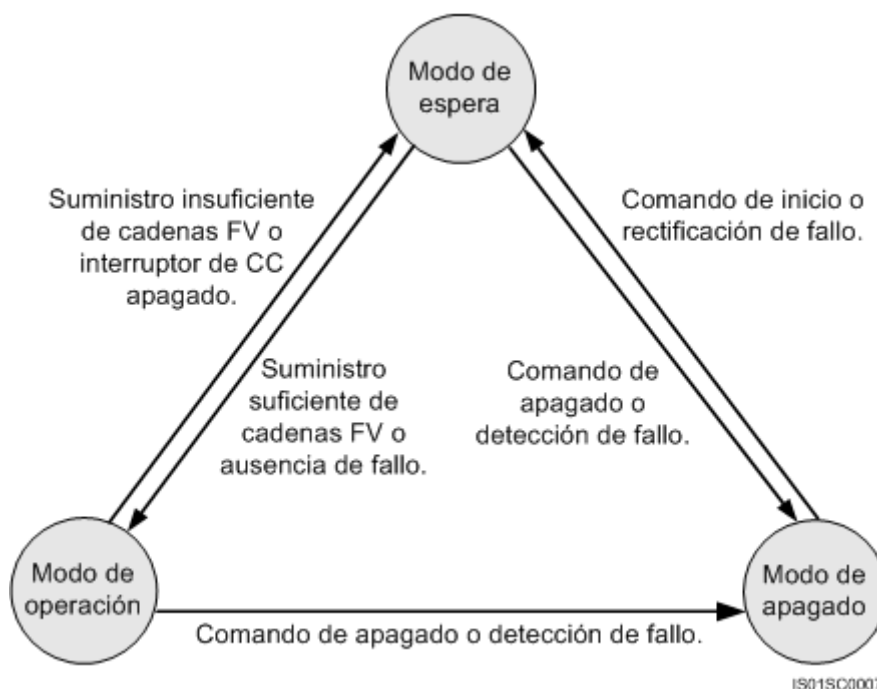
Modo de espera

Suministro insuficiente de cadenas FV o interruptor de CC apagado.

Comando de inicio o rectificación de fallo.

Suministro suficiente de cadenas FV o ausencia de fallo.

Comando de apagado o detección de fallo.

Modo de operación

Modo de apagado

Comando de apagado o detección de fallo.

IS01SC000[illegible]